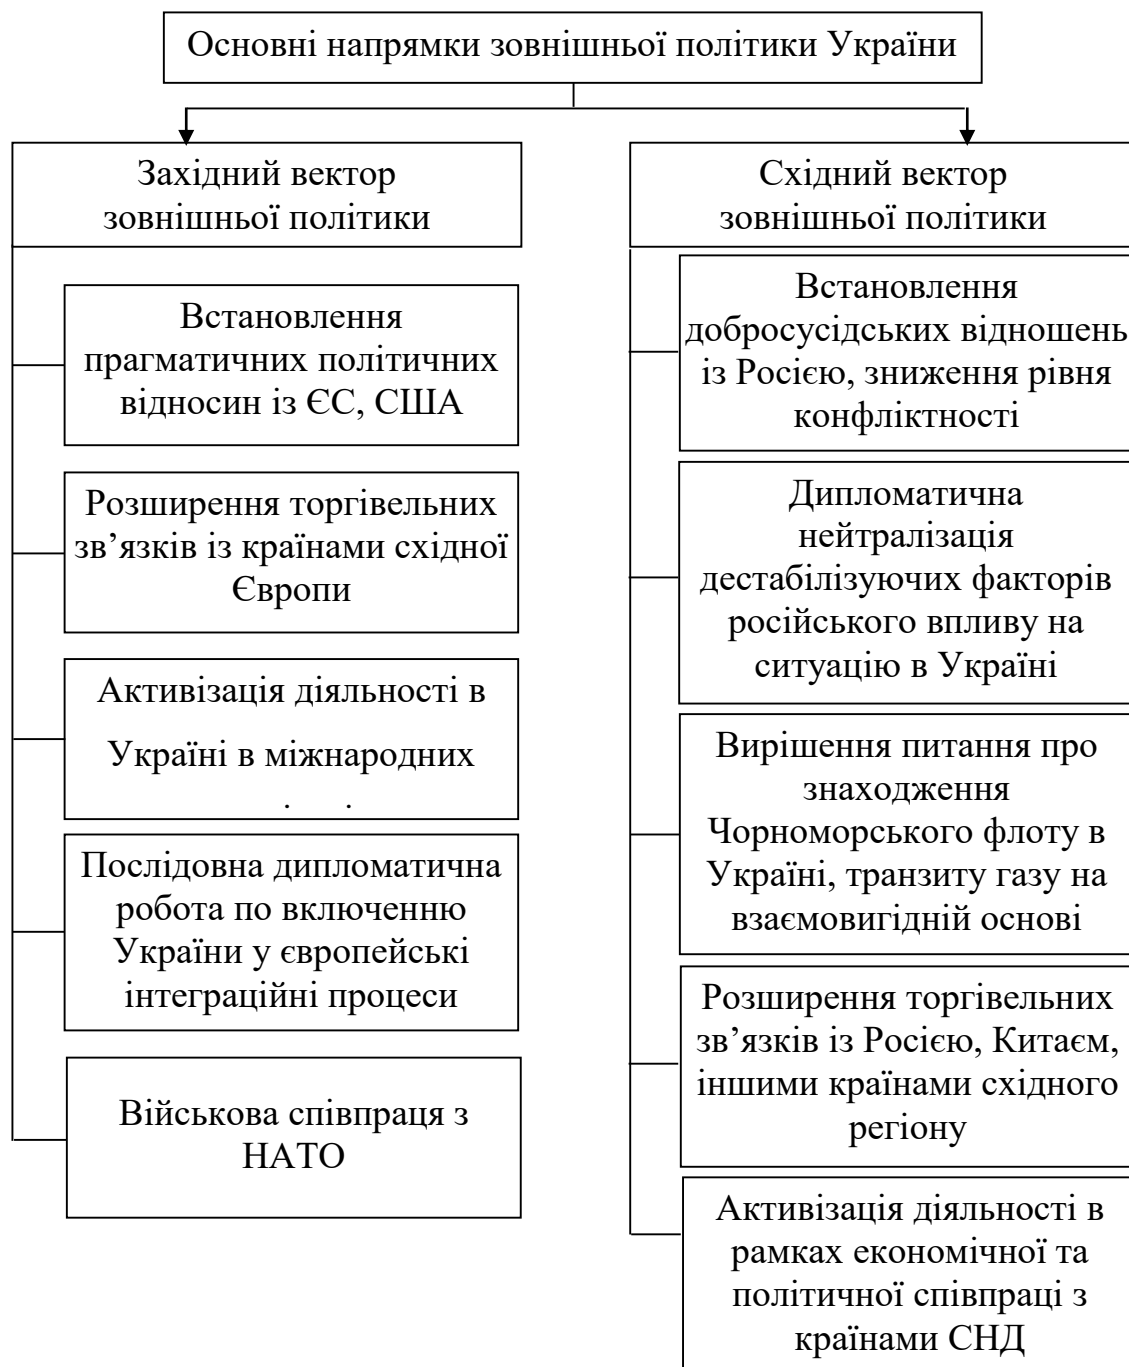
Основні напрямки зовнішньої політики України

Західний вектор зовнішньої політики

Встановлення прагматичних політичних відносин із ЄС, США

Розширення торгівельних зв’язків із країнами східної Європи

Активізація діяльності в Україні в міжнародних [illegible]

Послідовна дипломатична робота по включенню України у європейські інтеграційні процеси

Військова співпраця з НАТО

Східний вектор зовнішньої політики

Встановлення добросусідських відношень із Росією, зниження рівня конфліктності

Дипломатична нейтралізація дестабілізуючих факторів російського впливу на ситуацію в Україні

Вирішення питання про знаходження Чорноморського флоту в Україні, транзиту газу на взаємовигідній основі

Розширення торгівельних зв’язків із Росією, Китаєм, іншими країнами східного регіону

Активізація діяльності в рамках економічної та політичної співпраці з країнами СНД